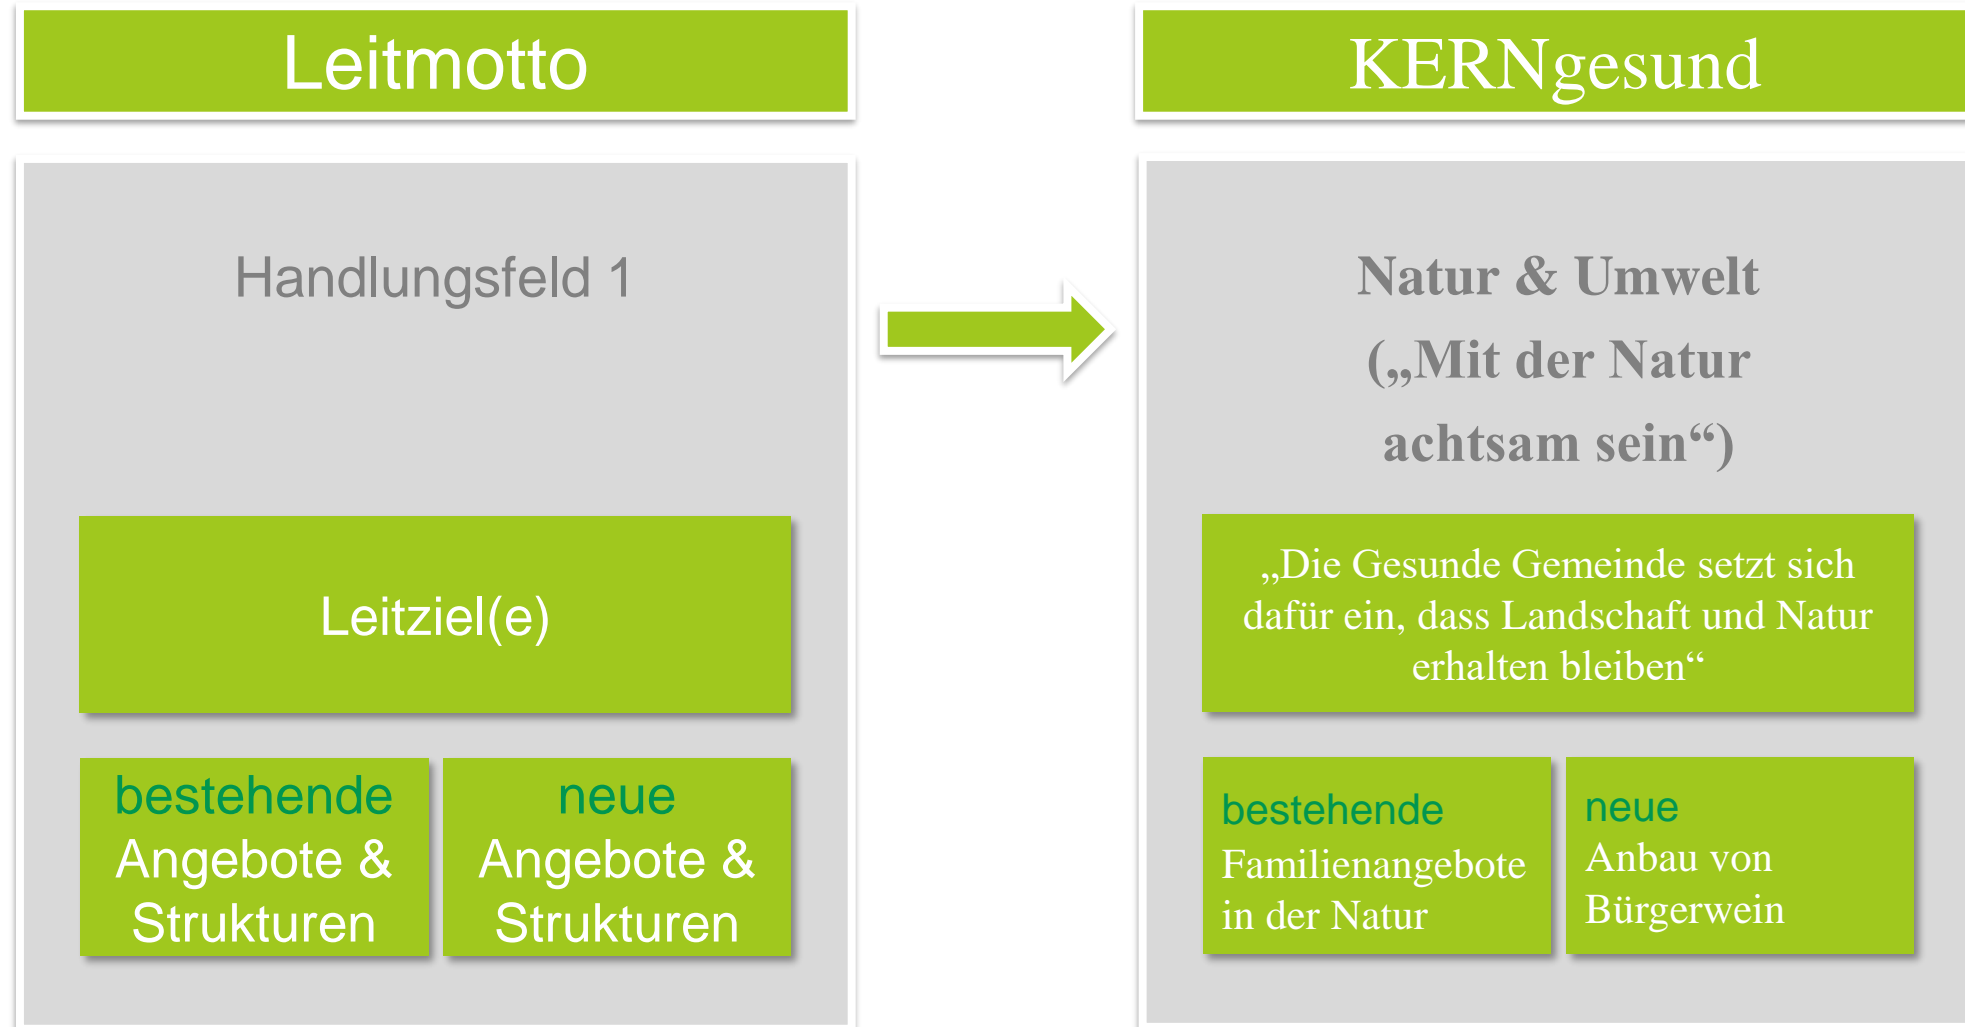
Leitmotto

Handlungsfeld 1

Leitziel(e)

bestehende Angebote & Strukturen

neue Angebote & Strukturen

KERNgesund

Natur & Umwelt („Mit der Natur achtsam sein“)

„Die Gesunde Gemeinde setzt sich dafür ein, dass Landschaft und Natur erhalten bleiben“

bestehende Familienangebote in der Natur

neue Anbau von Bürgerwein